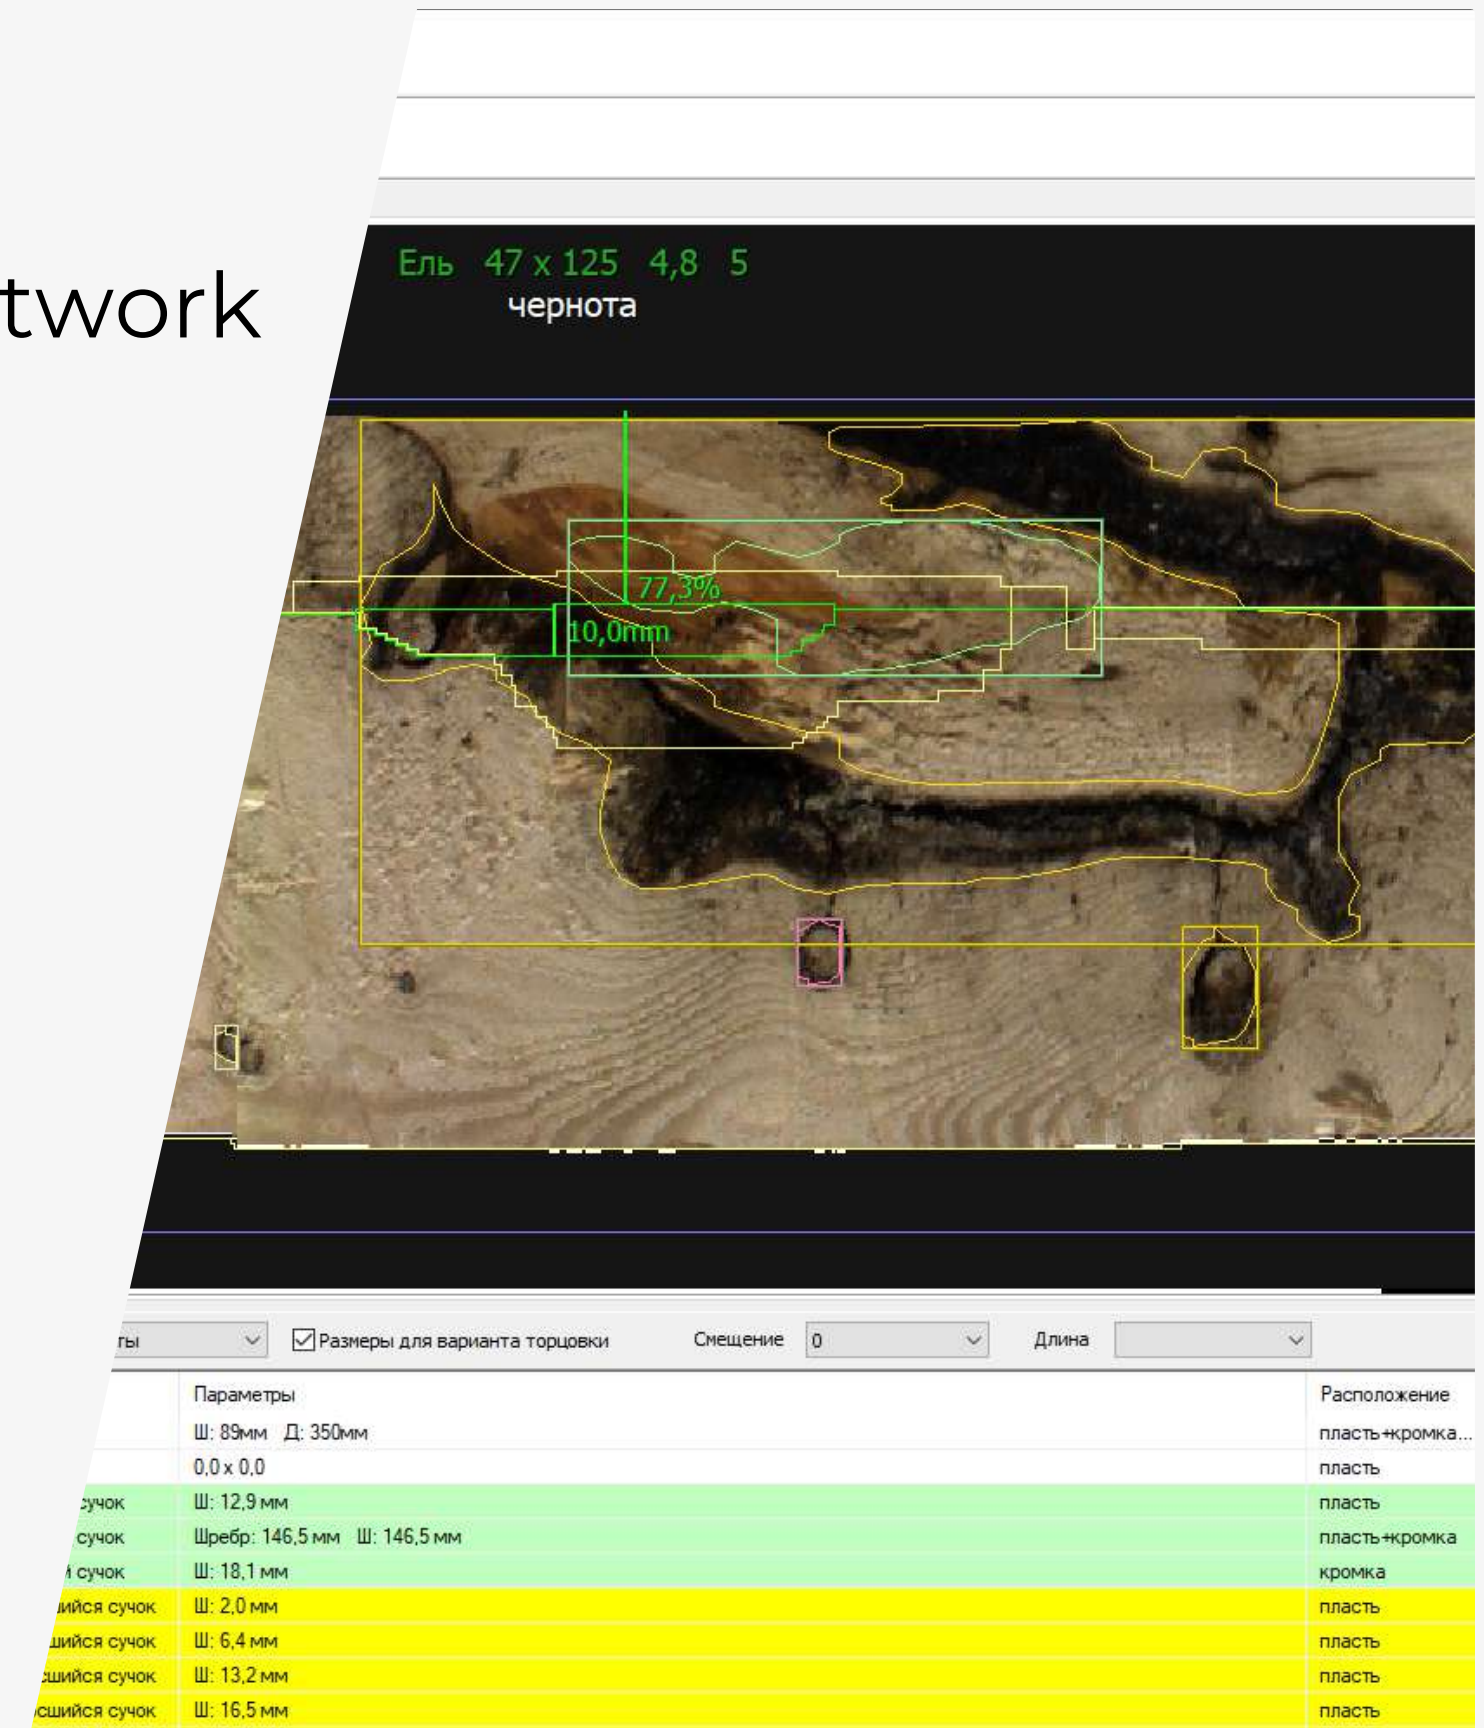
twork

Ель 47 x 125 4,8 5
чернота

77,3%
10,0mm

ты

Размеры для варианта торцовки

Смещение 0

Длина

| | Параметры | Расположение |
|---|---|---|
| | Ш: 89мм Д: 350мм | пласть+кромка... |
| | 0,0 x 0,0 | пласть |
| сучок | Ш: 12,9 мм | пласть |
| сучок | Шребр: 146,5 мм Ш: 146,5 мм | пласть+кромка |
| й сучок | Ш: 18,1 мм | кромка |
| ийся сучок | Ш: 2,0 мм | пласть |
| ийся сучок | Ш: 6,4 мм | пласть |
| сшийся сучок | Ш: 13,2 мм | пласть |
| сшийся сучок | Ш: 16,5 мм | пласть |